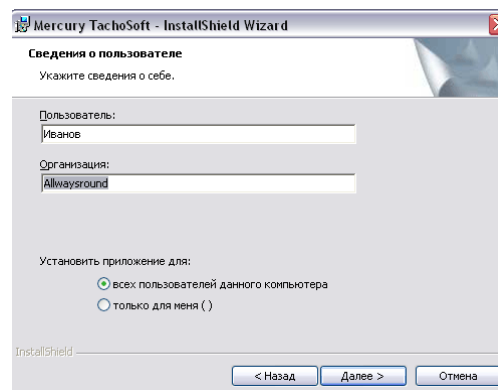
Mercury TachoSoft - InstallShield Wizard

Сведения о пользователе

Укажите сведения о себе.

Пользователь:

Иванов

Организация:

Allwaysround

Установить приложение для:

всех пользователей данного компьютера

только для меня ( )

InstallShield

< Назад

Далее >

Отмена